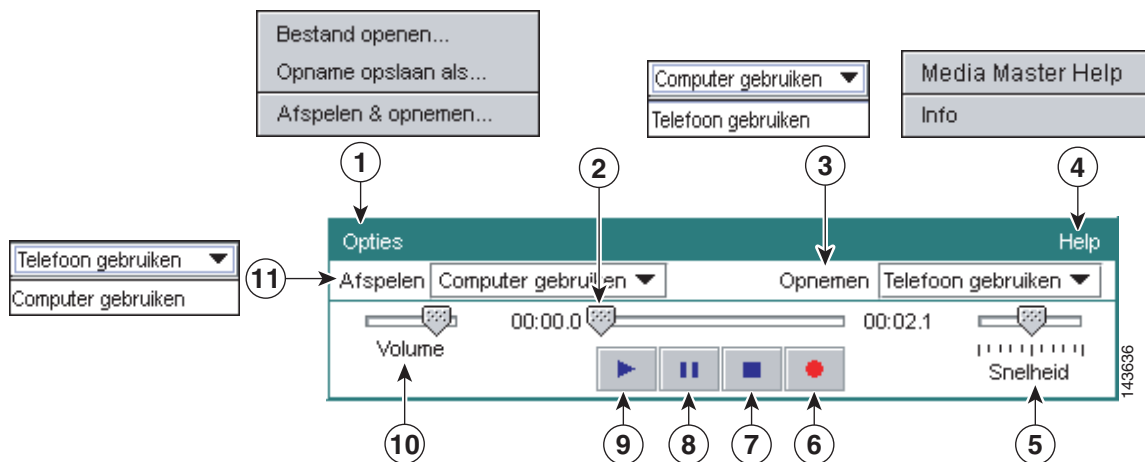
Bestand openen...
Opname opslaan als...
Afspelen & opnemen...

Computer gebruiken
Telefoon gebruiken

Media Master Help
Info

1
2
3
4

Telefoon gebruiken
Computer gebruiken

11

Opties
Help
Afspelen Computer gebruiken
Opnemen Telefoon gebruiken
00:00.0
00:02.1
Volume
Snelheid

143636

10
9
8
7
6
5